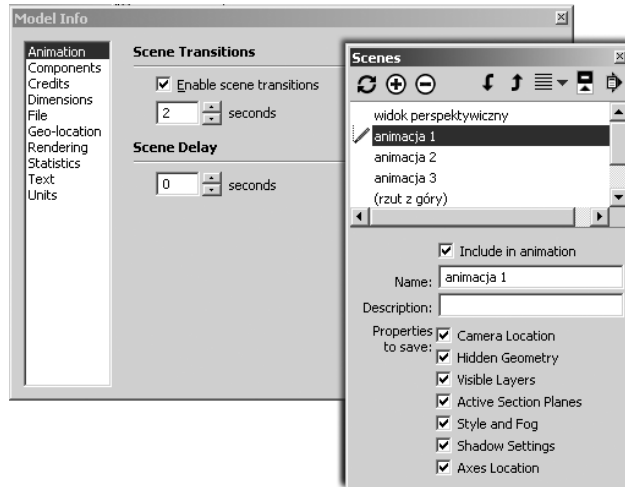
Model Info

Animation
Components
Credits
Dimensions
File
Geo-location
Rendering
Statistics
Text
Units

Scene Transitions

☑ Enable scene transitions

2 seconds

Scene Delay

0 seconds

Scenes

widok perspektywiczny
animacja 1
animacja 2
animacja 3
(rzut z góry)

☑ Include in animation

Name: animacja 1

Description:

Properties to save:
☑ Camera Location
☑ Hidden Geometry
☑ Visible Layers
☑ Active Section Planes
☑ Style and Fog
☑ Shadow Settings
☑ Axes Location